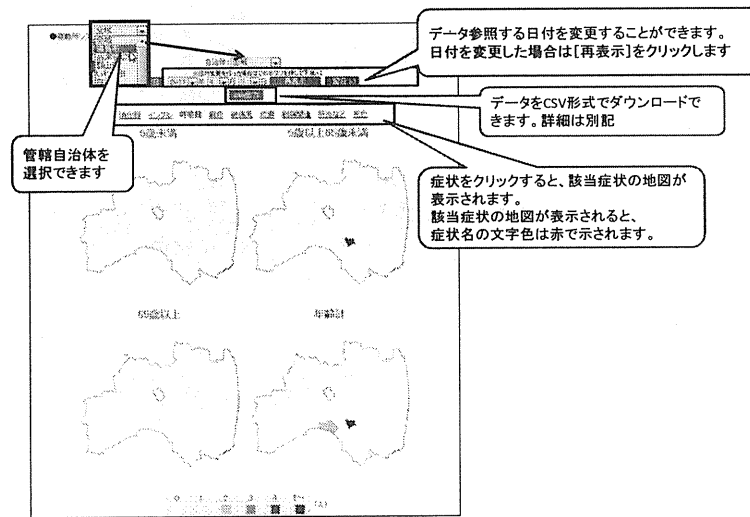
データ参照する日付を変更することができます。
日付を変更した場合は[再表示]をクリックします

データをCSV形式でダウンロードできます。詳細は別記

管轄自治体を選択できます

5歳未満

5歳以上65歳未満

症状をクリックすると、該当症状の地図が表示されます。
該当症状の地図が表示されると、症状名の文字色は赤で示されます。

65歳以上

年齢計

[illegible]